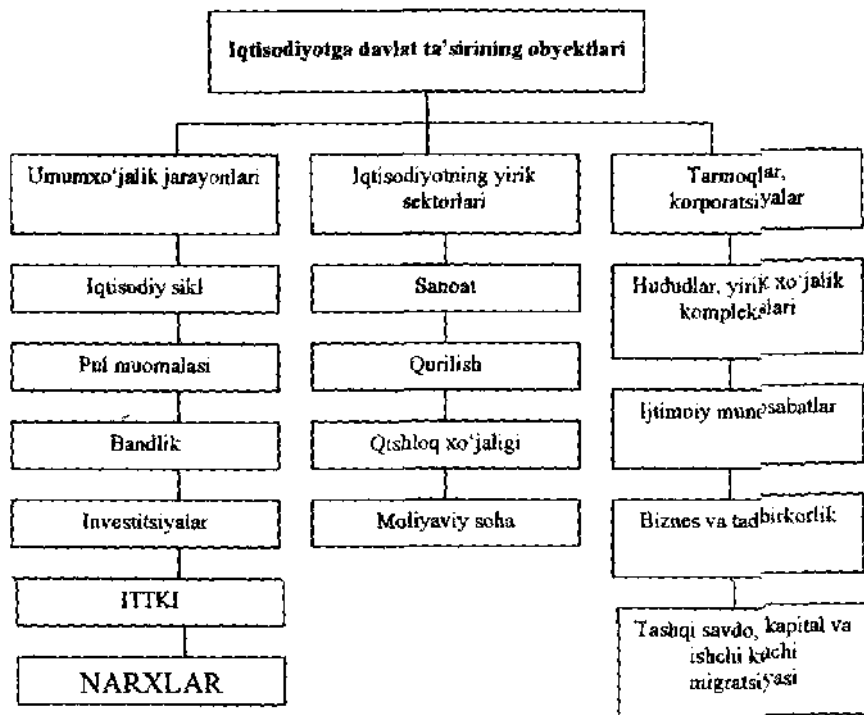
Iqtisodiyotga davlat ta'sirining obyektlari

Umumxo'jalik jarayonlari

Iqtisodiy sikl

Pul muomalasi

Bandlik

Investitsiyalar

ITTKI

NARXLAR

Iqtisodiyotning yirik sektorlari

Sanoat

Qurilish

Qishloq xo'jaligi

Moliyaviy soha

Tarmoqlar, korporatsiyalar

Hududlar, yirik xo'jalik komplekslari

Ijtimoiy munosabatlar

Biznes va tadbirkorlik

Tashqi savdo, kapital va ishchi kuchi migratsiyasi